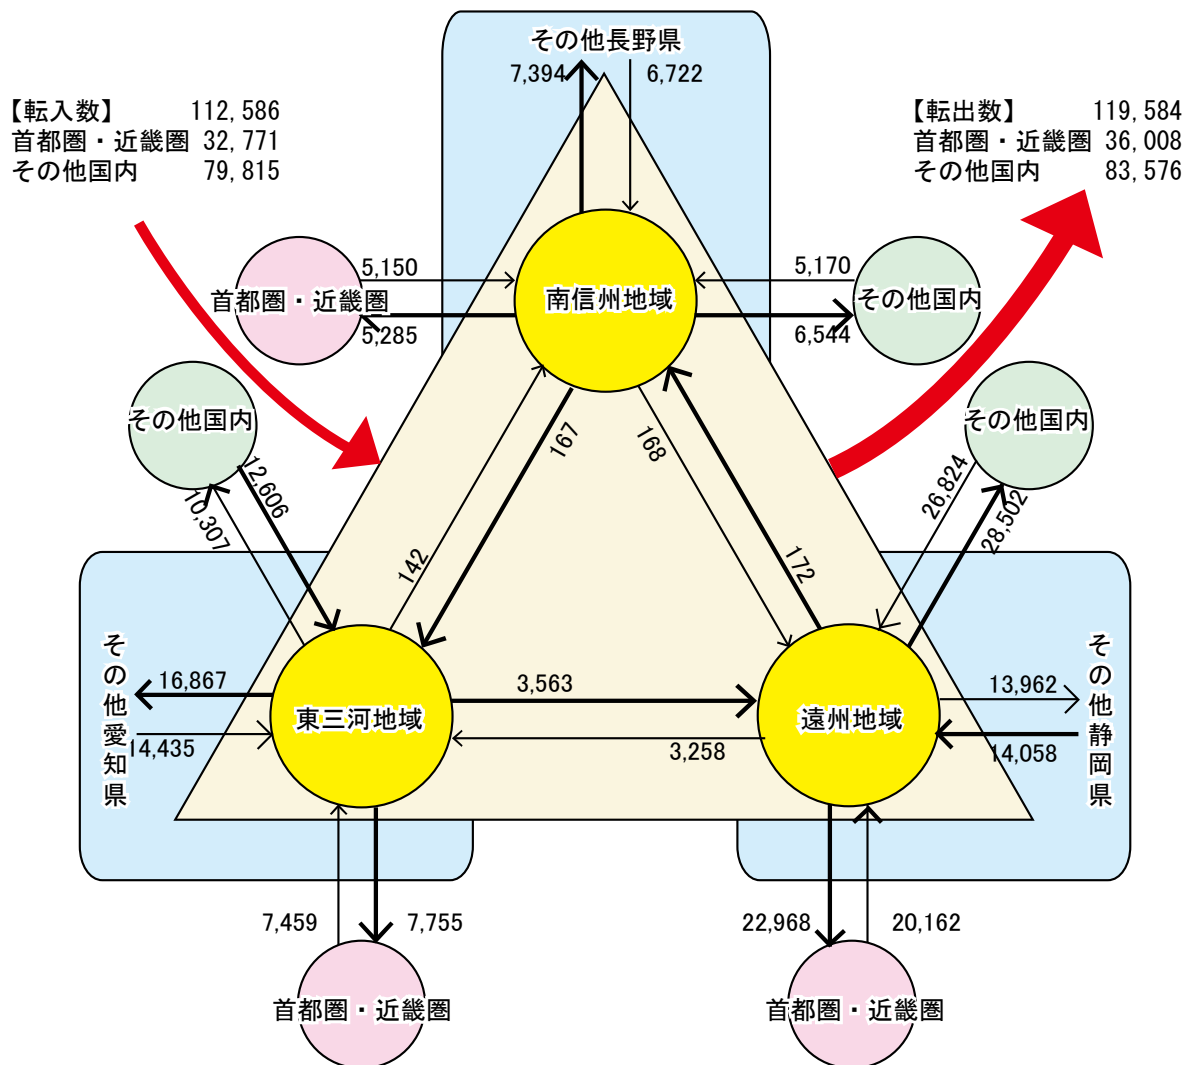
その他長野県
7,394
6,722

【転入数】 112,586
首都圏・近畿圏 32,771
その他国内 79,815

【転出数】 119,584
首都圏・近畿圏 36,008
その他国内 83,576

首都圏・近畿圏
5,150
5,285
南信州地域
5,170
6,544
その他国内

その他国内
12,606
10,307
167
168
142
172
その他国内
26,824
28,502

その他愛知県
16,867
14,435
東三河地域
3,563
3,258
遠州地域
13,962
14,058
その他静岡県

7,459
7,755
22,968
20,162

首都圏・近畿圏
首都圏・近畿圏